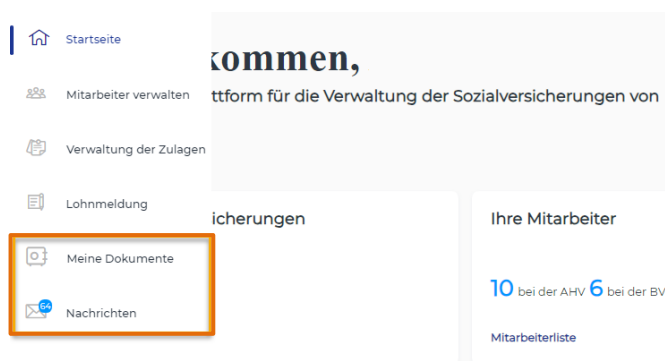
Startseite

Mitarbeiter verwalten

Verwaltung der Zulagen

Lohnmeldung

Meine Dokumente

64

Nachrichten

kommen,

ttform für die Verwaltung der Sozialversicherungen von

icherungen

Ihre Mitarbeiter

10 bei der AHV 6 bei der BV

Mitarbeiterliste